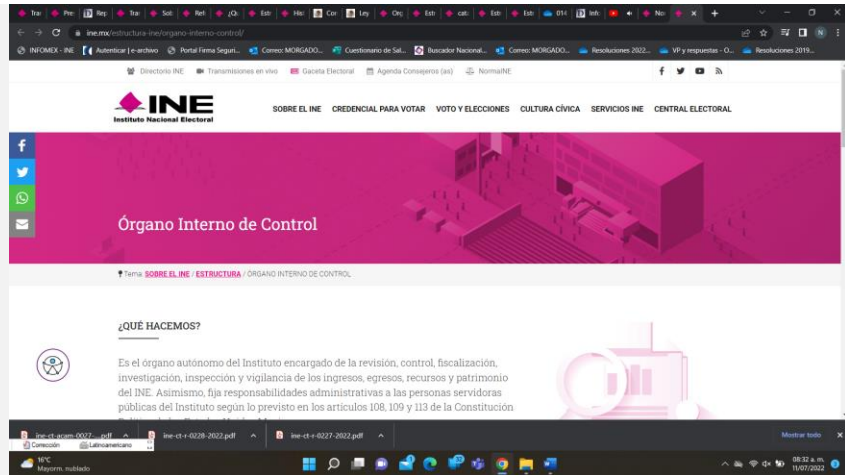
Trar | Pro | Rep | Trar | Sol | Ref | ¿Qu | Estr | Hist | Cor | Ley | Orç | Estr | cat | Estr | Estr | 014 | Inf | No | × | +

ine.mx/estructura-ine/organo-interno-control/

INFOMEX - INE | Autenticar | e-archivo | Portal Firma Seguri... | Correo: MORGADO... | Cuestionario de Sal... | Buscador Nacional... | Correo: MORGADO... | Resoluciones 2022... | VP y respuestas - O... | Resoluciones 2019...

Directorio INE | Transmisiones en vivo | Gaceta Electoral | Agenda Consejeros (as) | NormaINE

INE
Instituto Nacional Electoral

SOBRE EL INE | CREDENCIAL PARA VOTAR | VOTO Y ELECCIONES | CULTURA CÍVICA | SERVICIOS INE | CENTRAL ELECTORAL

Órgano Interno de Control

Tema: SOBRE EL INE / ESTRUCTURA / ÓRGANO INTERNO DE CONTROL

¿QUÉ HACEMOS?

Es el órgano autónomo del Instituto encargado de la revisión, control, fiscalización, investigación, inspección y vigilancia de los ingresos, egresos, recursos y patrimonio del INE. Asimismo, fija responsabilidades administrativas a las personas servidoras públicas del Instituto según lo previsto en los artículos 108, 109 y 113 de la Constitución

ine-ct-acam-0027-....pdf | ine-ct-r-0228-2022.pdf | ine-ct-r-0227-2022.pdf
Mostrar todo

Corrección | Latinoamericano

16°C
Mayorm. nublado

08:32 a. m.
11/07/2022